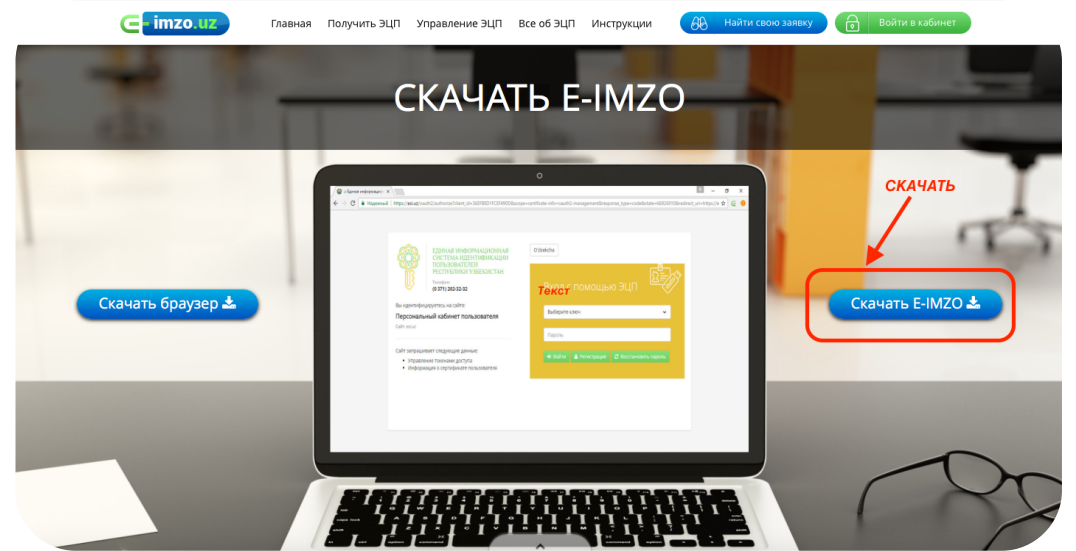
E-imzo.uz

Главная Получить ЭЦП Управление ЭЦП Все об ЭЦП Инструкции

Найти свою заявку

Войти в кабинет

СКАЧАТЬ E-IMZO

СКАЧАТЬ

Скачать браузер

Скачать E-IMZO

ЕДИНАЯ ИНФОРМАЦИОННАЯ СИСТЕМА ИДЕНТИФИКАЦИИ ПОЛЬЗОВАТЕЛЕЙ РЕСПУБЛИКИ УЗБЕКИСТАН

Телефон:
(0 371) 202-32-32

Вы идентифицируетесь на сайте:
Персональный кабинет пользователя

Сайт запрашивает следующие данные:
Управление токенами доступа
Информация о сертификате пользователя

O'zbekcha

Вход с помощью ЭЦП

Текст

Выберите ключ

Пароль

Войти Регистрация Восстановить пароль